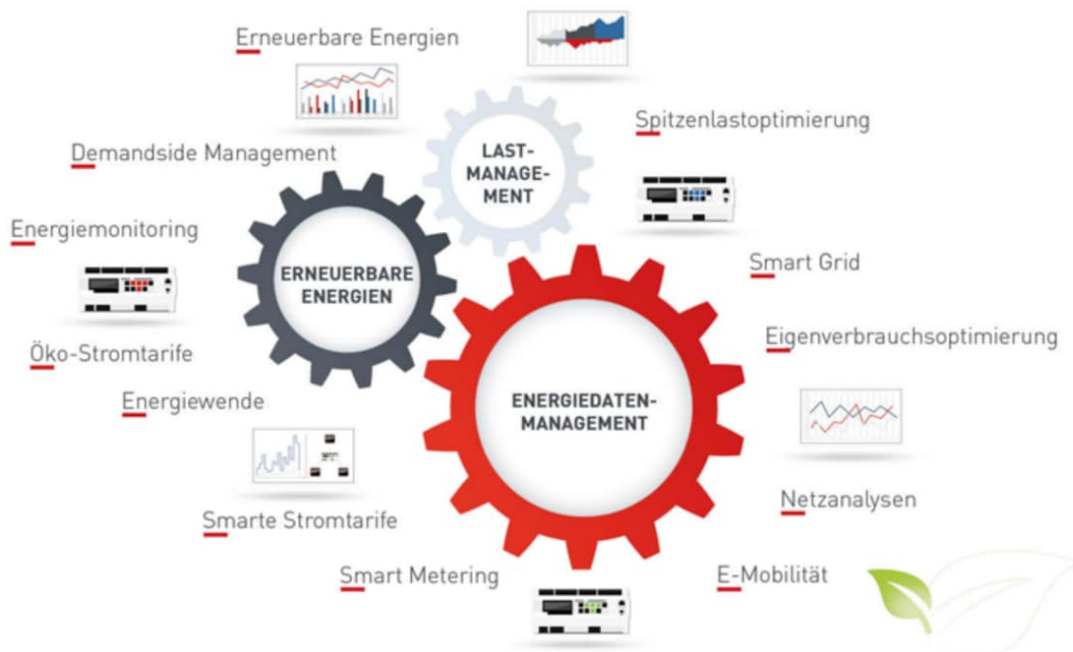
Erneuerbare Energien

LAST-
MANAGE-
MENT

Spitzenlastoptimierung

Demandside Management

Energiemonitoring

ERNEUERBARE
ENERGIEN

Smart Grid

Eigenverbrauchsoptimierung

Öko-Stromtarife

Energiewende

ENERGIEDATEN-
MANAGEMENT

Netzanalysen

Smarte Stromtarife

Smart Metering

E-Mobilität